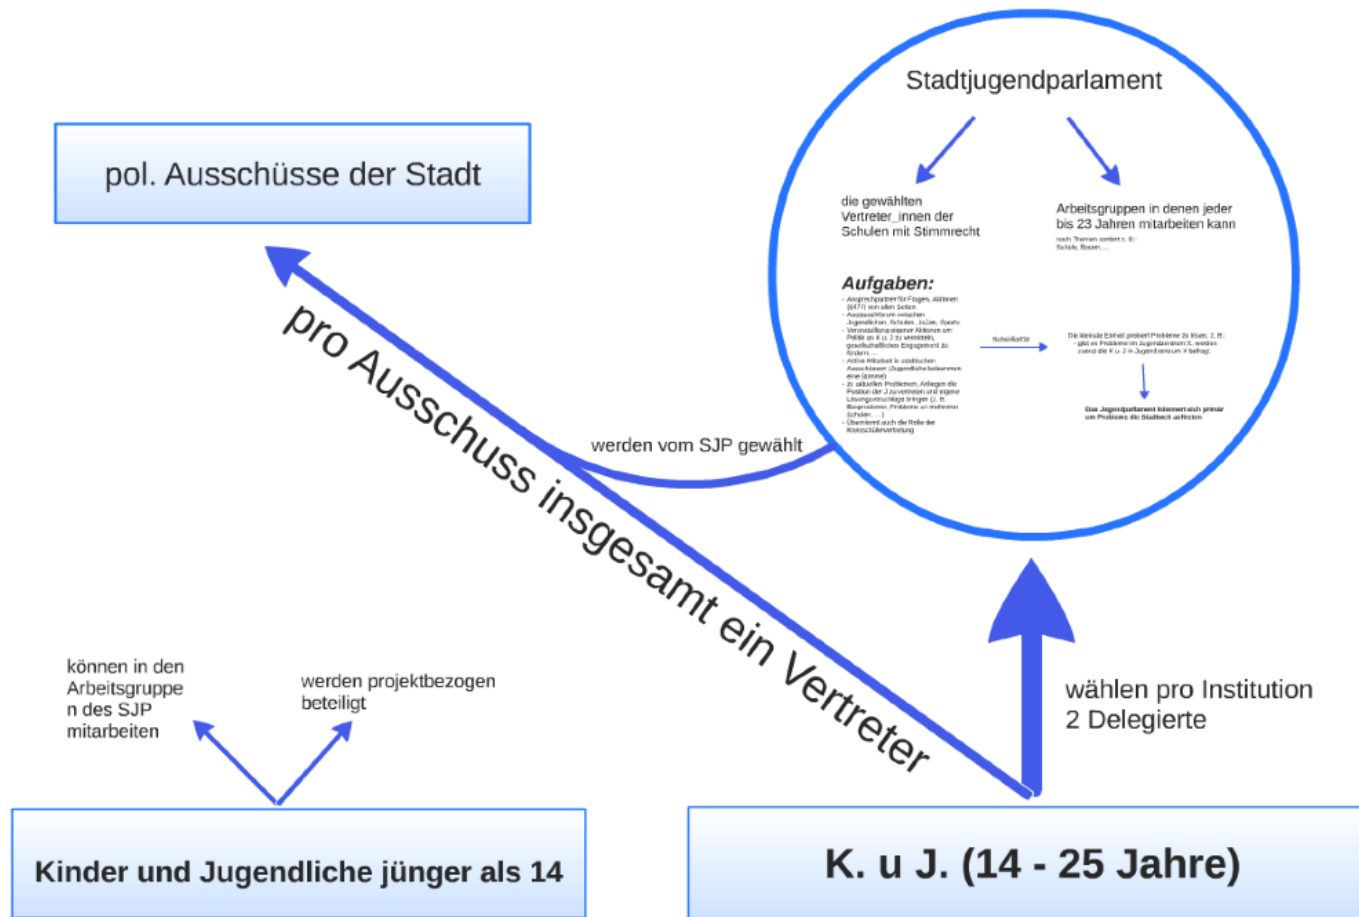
Stadtjugendparlament

pol. Ausschüsse der Stadt

die gewählten Vertreter_innen der Schulen mit Stimmrecht

Arbeitsgruppen in denen jeder bis 23 Jahren mitarbeiten kann

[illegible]

Aufgaben:

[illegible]

Subsidiarität

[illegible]

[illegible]

pro Ausschuss insgesamt ein Vertreter

werden vom SJP gewählt

können in den Arbeitsgruppen des SJP mitarbeiten

werden projektbezogen beteiligt

wählen pro Institution 2 Delegierte

Kinder und Jugendliche jünger als 14

K. u J. (14 - 25 Jahre)